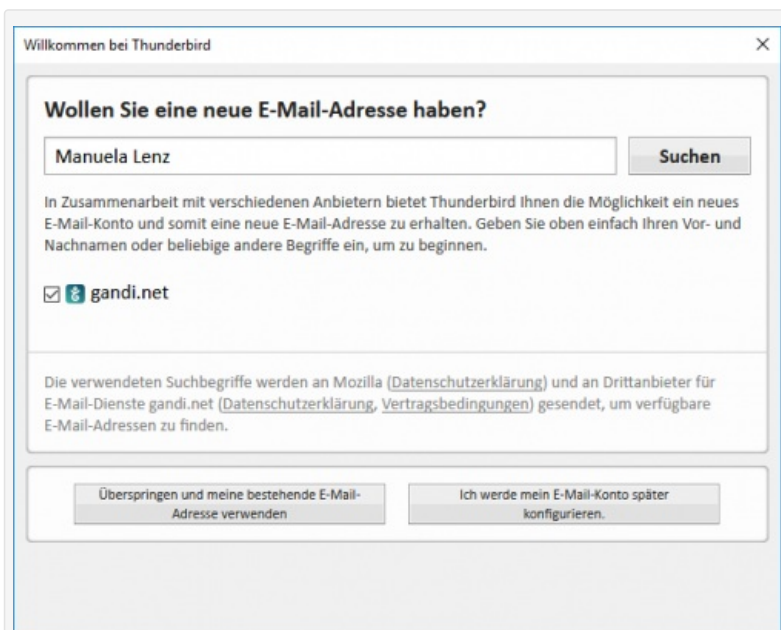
Willkommen bei Thunderbird

×

Wollen Sie eine neue E-Mail-Adresse haben?

Manuela Lenz

Suchen

In Zusammenarbeit mit verschiedenen Anbietern bietet Thunderbird Ihnen die Möglichkeit ein neues E-Mail-Konto und somit eine neue E-Mail-Adresse zu erhalten. Geben Sie oben einfach Ihren Vor- und Nachnamen oder beliebige andere Begriffe ein, um zu beginnen.

☑ gandi.net

Die verwendeten Suchbegriffe werden an Mozilla (Datenschutzerklärung) und an Drittanbieter für E-Mail-Dienste gandi.net (Datenschutzerklärung, Vertragsbedingungen) gesendet, um verfügbare E-Mail-Adressen zu finden.

Überspringen und meine bestehende E-Mail-Adresse verwenden

Ich werde mein E-Mail-Konto später konfigurieren.